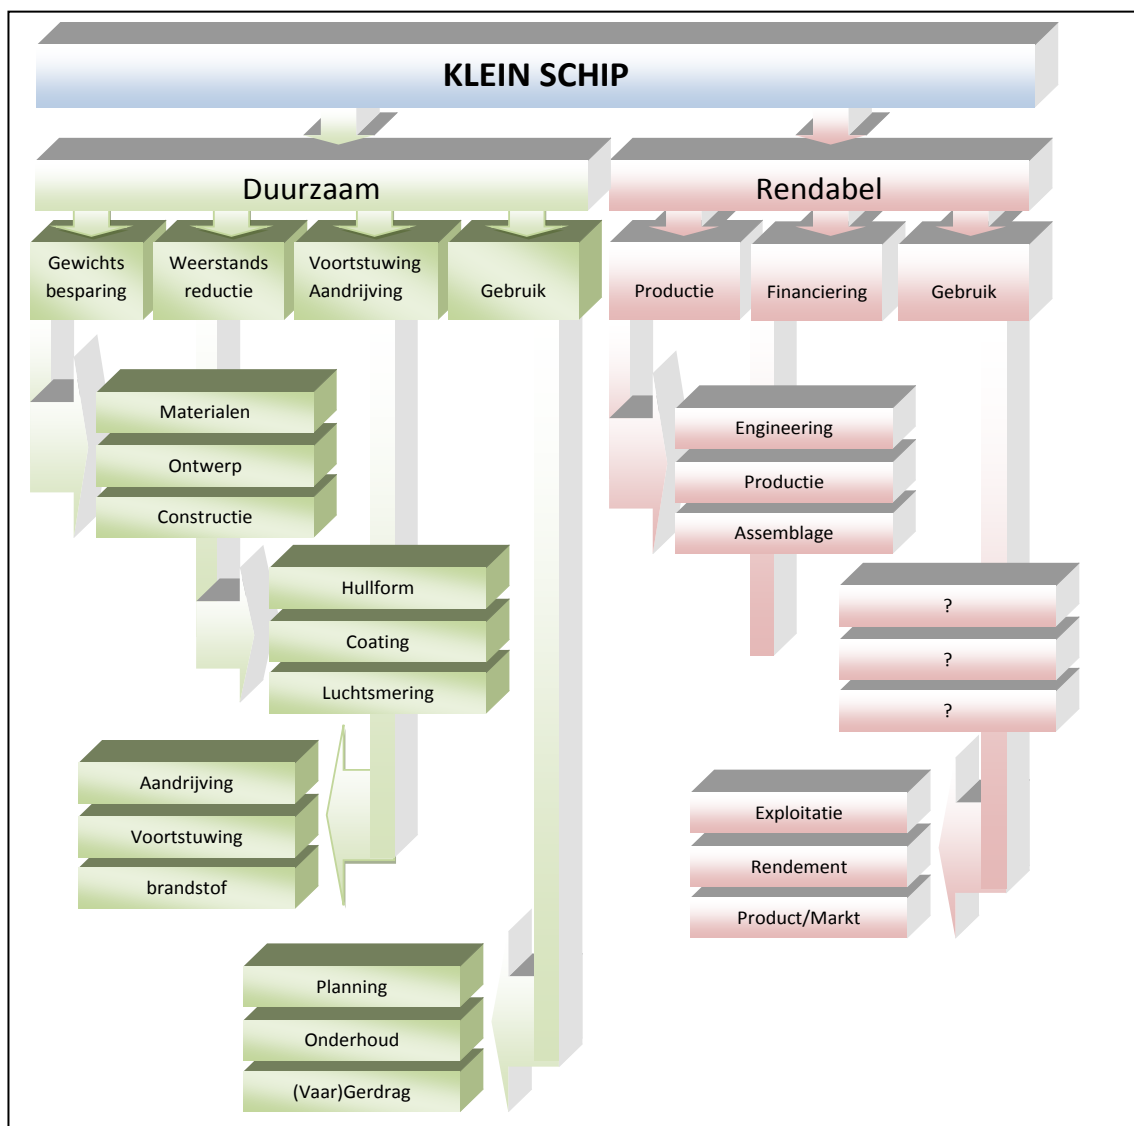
KLEIN SCHIP

Duurzaam

Rendabel

Gewichts besparing

Weerstands reductie

Voortstuwing Aandrijving

Gebruik

Productie

Financiering

Gebruik

Materialen

Ontwerp

Constructie

Engineering

Productie

Assemblage

Hullform

Coating

Luchtsmering

?

?

?

Aandrijving

Voortstuwing

brandstof

Exploitatie

Rendement

Product/Markt

Planning

Onderhoud

(Vaar)Gerdrag